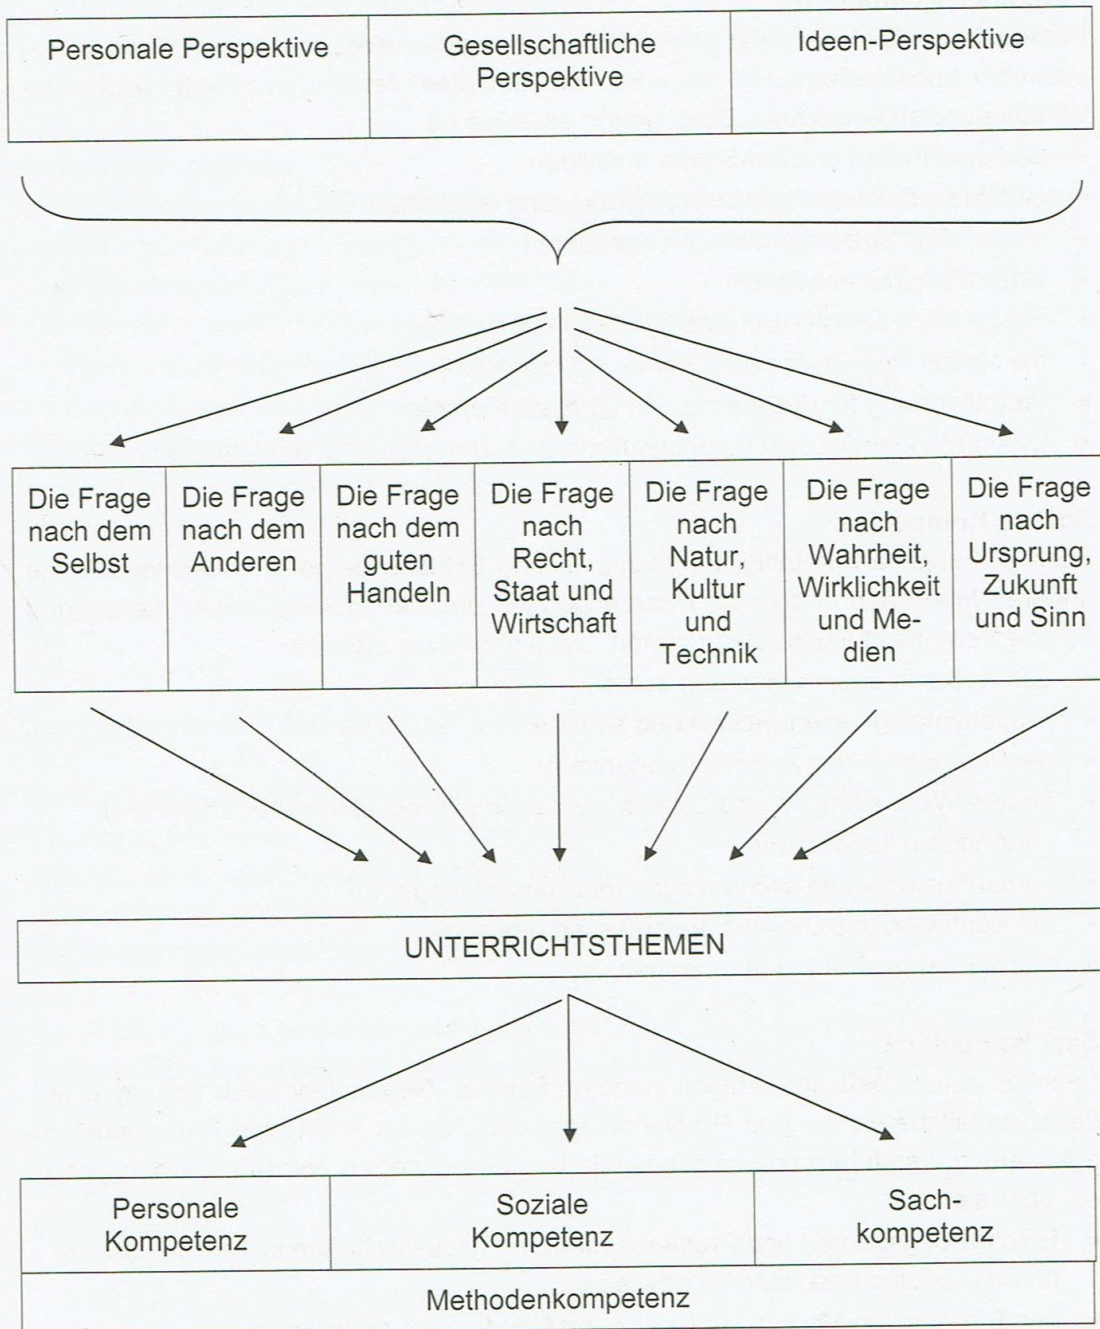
| Personale Perspektive | Gesellschaftliche Perspektive | Ideen-Perspektive |
|---|---|---|

| Die Frage nach dem Selbst | Die Frage nach dem Anderen | Die Frage nach dem guten Handeln | Die Frage nach Recht, Staat und Wirtschaft | Die Frage nach Natur, Kultur und Technik | Die Frage nach Wahrheit, Wirklichkeit und Medien | Die Frage nach Ursprung, Zukunft und Sinn |
|---|---|---|---|---|---|---|

UNTERRICHTSTHEMEN

| Personale Kompetenz | Soziale Kompetenz | Sachkompetenz |
|---|---|---|

Methodenkompetenz